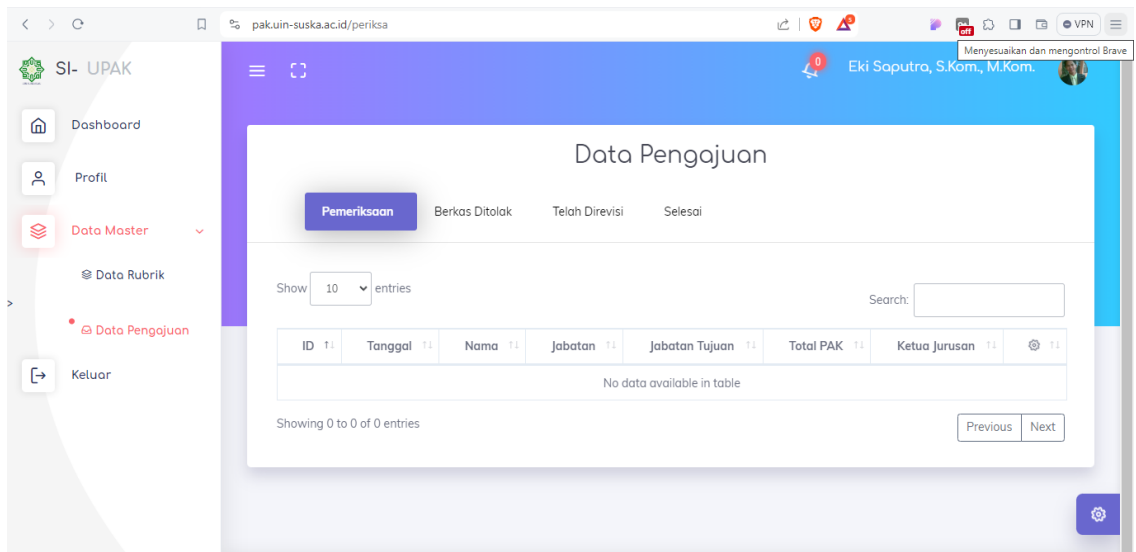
pak.uin-suska.ac.id/periksa

VPN

Menyesuaikan dan mengontrol Brave

SI- UPAK

Dashboard

Profil

Data Master

Data Rubrik

Data Pengajuan

Keluar

0

Eki Saputra, S.Kom., M.Kom.

Data Pengajuan

Pemeriksaan | Berkas Ditolak | Telah Direvisi | Selesai

Show 10 entries

Search:

| ID | Tanggal | Nama | Jabatan | Jabatan Tujuan | Total PAK | Ketua Jurusan | |
|---|---|---|---|---|---|---|---|
| No data available in table | | | | | | | |

Showing 0 to 0 of 0 entries

Previous Next